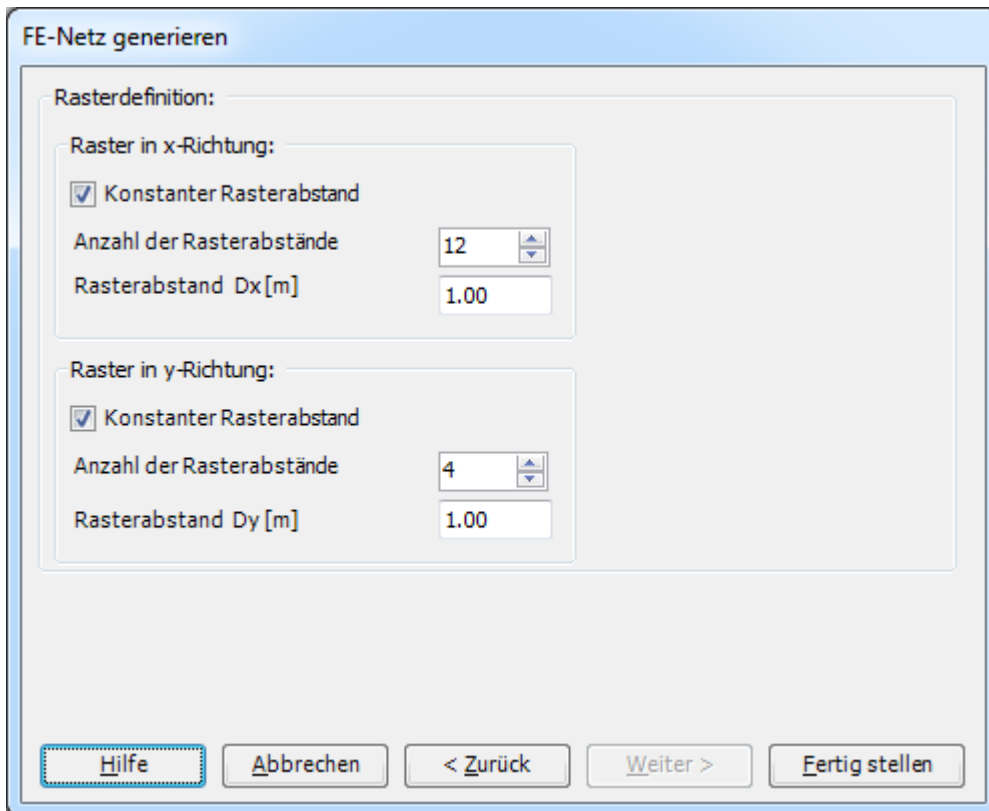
FE-Netz generieren

Rasterdefinition:

Raster in x-Richtung:

Konstanter Rasterabstand

Anzahl der Rasterabstände 12

Rasterabstand Dx [m] 1.00

Raster in y-Richtung:

Konstanter Rasterabstand

Anzahl der Rasterabstände 4

Rasterabstand Dy [m] 1.00

Hilfe

Abbrechen

< Zurück

Weiter >

Fertig stellen